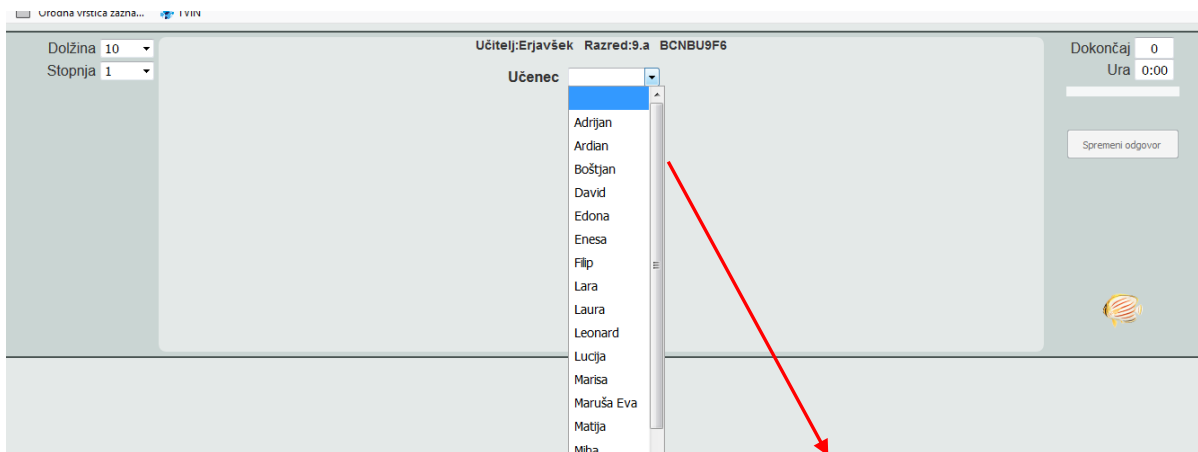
Orodna vrstica zazna... TVIN

Dolžina 10
Stopnja 1

Učitelj:Erjavšek Razred:9.a BCNBU9F6

Učenec

Adrijan
Ardian
Boštjan
David
Edona
Enesa
Filip
Lara
Laura
Leonard
Lucija
Marisa
Maruša Eva
Matija
Miha

Dokončaj 0
Ura 0:00

Spremeni odgovor